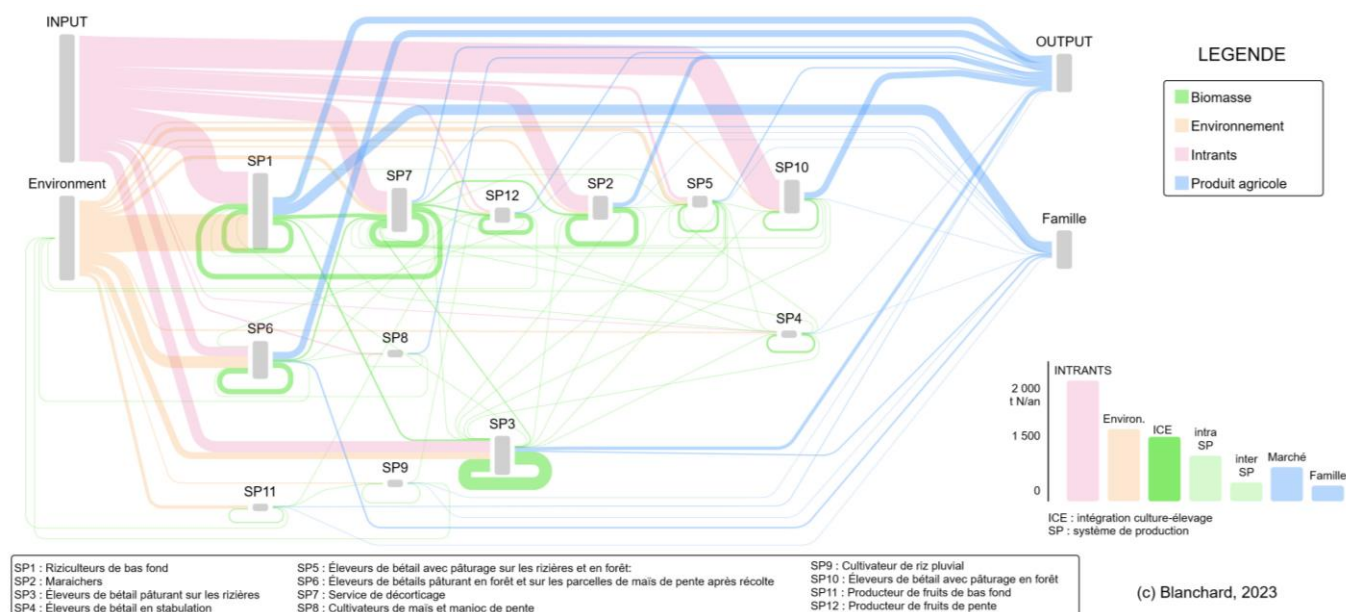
INPUT

Environment

OUTPUT

Famille

LEGENDE

Biomasse

Environnement

Intrants

Produit agricole

SP1

SP7

SP12

SP2

SP5

SP10

SP6

SP8

SP4

SP3

SP9

SP11

INTRANTS

2 000 t N/an

1 500

0

Environ.

ICE

intra SP

inter SP

Marché

Famille

ICE : intégration culture-élevage
SP : système de production

SP1 : Riziculteurs de bas fond
SP2 : Maraichers
SP3 : Éleveurs de bétail pâturant sur les rizières
SP4 : Éleveurs de bétail en stabulation

SP5 : Éleveurs de bétail avec pâturage sur les rizières et en forêt:
SP6 : Éleveurs de bétails pâturant en forêt et sur les parcelles de maïs de pente après récolte
SP7 : Service de décorticage
SP8 : Cultivateurs de maïs et manioc de pente

SP9 : Cultivateur de riz pluvial
SP10 : Éleveurs de bétail avec pâturage en forêt
SP11 : Producteur de fruits de bas fond
SP12 : Producteur de fruits de pente

(c) Blanchard, 2023